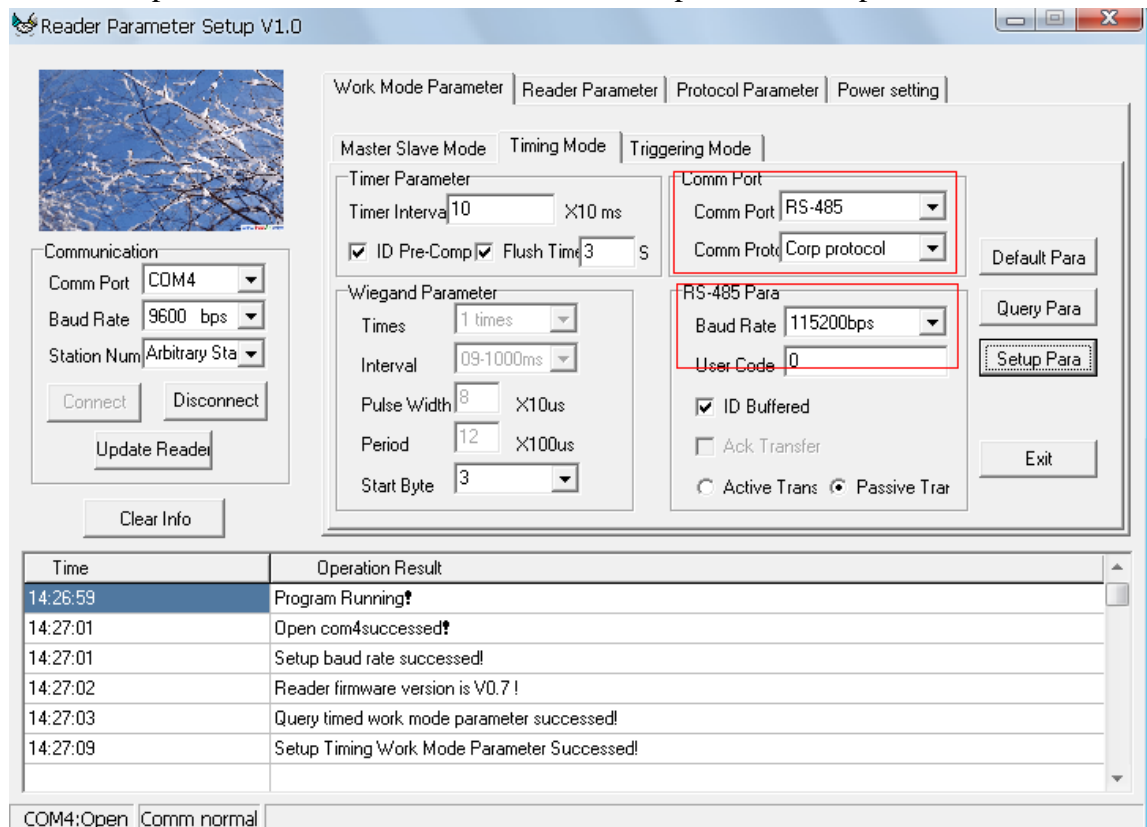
Reader Parameter Setup V1.0

Work Mode Parameter | Reader Parameter | Protocol Parameter | Power setting

Master Slave Mode | Timing Mode | Triggering Mode

Timer Parameter
Timer Interva 10 X10 ms
ID Pre-Comp Flush Time 3 S

Comm Port
Comm Port RS-485
Comm Proto Corp protocol

Communication
Comm Port COM4
Baud Rate 9600 bps
Station Num Arbitrary Sta

Connect Disconnect
Update Reader
Clear Info

Wiegand Parameter
Times 1 times
Interval 09-1000ms
Pulse Width 8 X10us
Period 12 X100us
Start Byte 3

RS-485 Para
Baud Rate 115200bps
User Code 0
ID Buffered
Ack Transfer
Active Trans Passive Trar

Default Para
Query Para
Setup Para
Exit

| Time | Operation Result |
|---|---|
| 14:26:59 | Program Running! |
| 14:27:01 | Open com4successed! |
| 14:27:01 | Setup baud rate successed! |
| 14:27:02 | Reader firmware version is V0.7 ! |
| 14:27:03 | Query timed work mode parameter successed! |
| 14:27:09 | Setup Timing Work Mode Parameter Successed! |

COM4:Open Comm normal